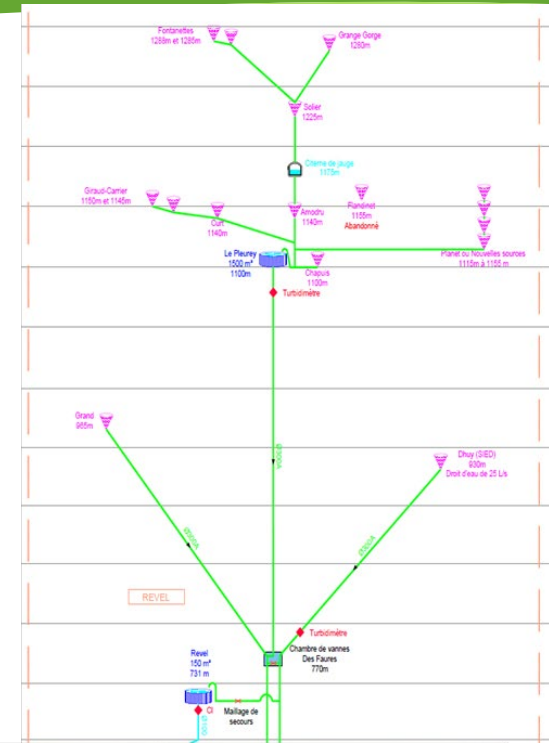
Fontanettes
1268m et 1285m

Grange Gorge
1280m

Solier
1225m

Citerne de jauge
1175m

Giraud-Carrier
1150m et 1145m

Curt
1140m

Amodru
1140m

Flandinet
1155m
Abandonné

Planet ou Nouvelles sources
1110m à 1155 m

Le Pleurey
1500 m³
1100m

Chapuis
1100m

Turbidimètre

Grand
965m

Dhuy (SIED)
930m
Droit d'eau de 25 L/s

REVEL

Turbidimètre

Revel
150 m³
731 m

Chambre de vannes
Des Faures
770m

Cl

Maillage de
secours